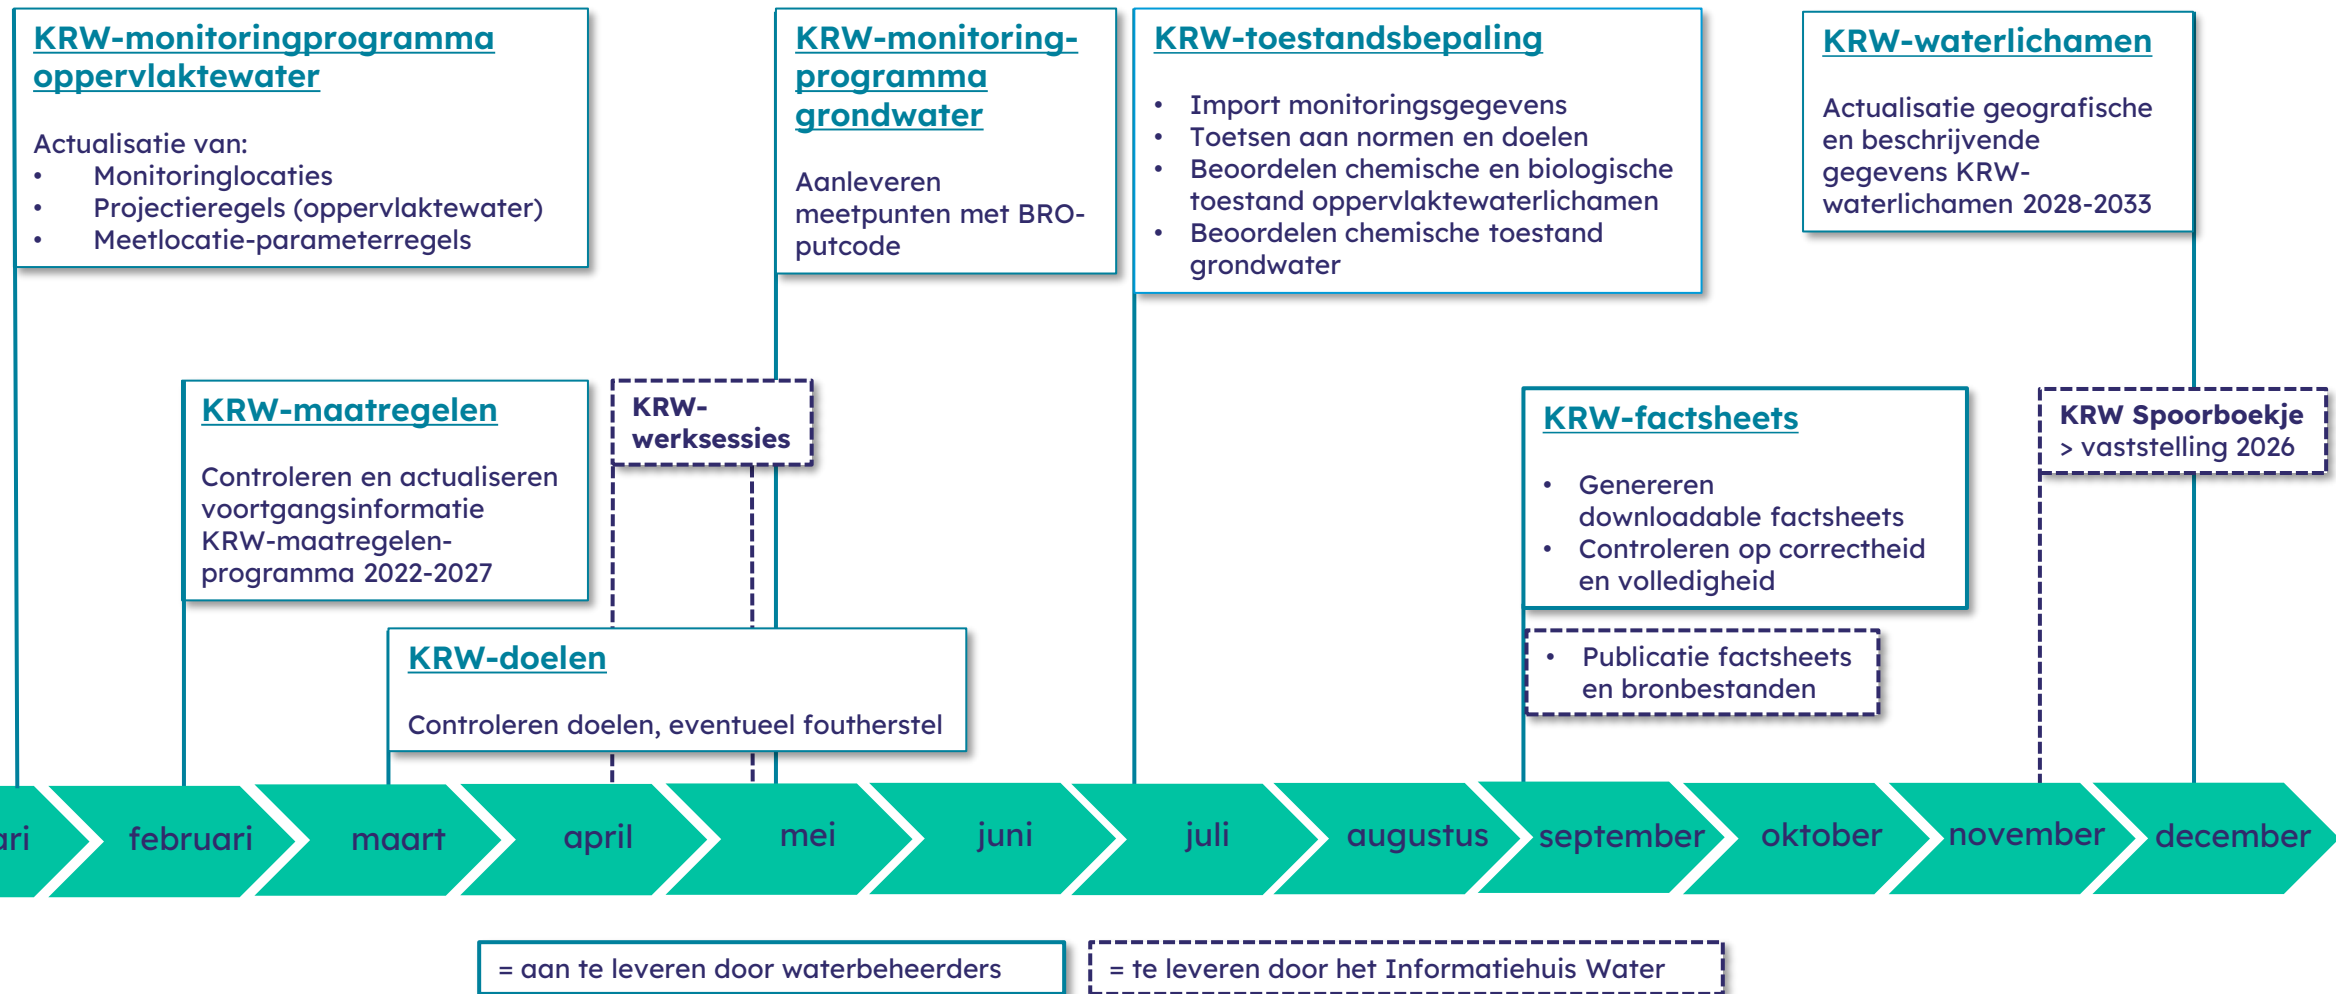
KRW-monitoringprogramma oppervlaktewater

Actualisatie van:
- Monitoringlocaties
- Projectieregels (oppervlaktewater)
- Meetlocatie-parameterregels

KRW-monitoring-programma grondwater

Aanleveren meetpunten met BRO-putcode

KRW-toestandsbepaling

- Import monitoringsgegevens
- Toetsen aan normen en doelen
- Beoordelen chemische en biologische toestand oppervlaktewaterlichamen
- Beoordelen chemische toestand grondwater

KRW-waterlichamen

Actualisatie geografische en beschrijvende gegevens KRW-waterlichamen 2028-2033

KRW-maatregelen

Controleren en actualiseren voortgangsinformatie KRW-maatregelen-programma 2022-2027

KRW-werksessies

KRW-factsheets

- Genereren downloadable factsheets
- Controleren op correctheid en volledigheid

KRW Spoorboekje
> vaststelling 2026

KRW-doelen

Controleren doelen, eventueel foutherstel

- Publicatie factsheets en bronbestanden

ari februari maart april mei juni juli augustus september oktober november december

= aan te leveren door waterbeheerders

= te leveren door het Informatiehuis Water